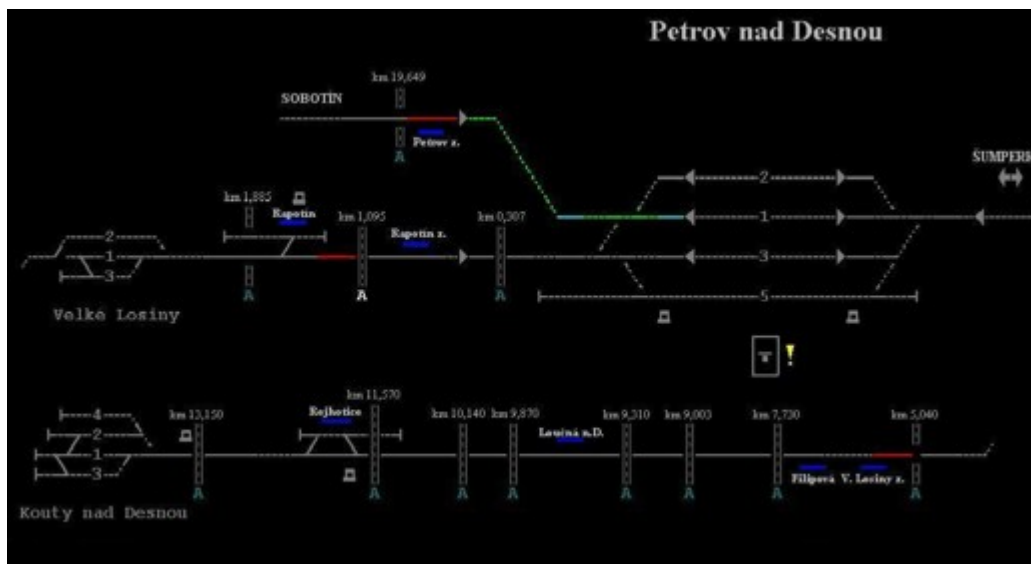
Petrov nad Desnou

km 19,649
SOBOTÍN
Petrov z.
A

ŠUMPERK

km 1,885
Rapotín
km 1,095
Rapotín z.
km 0,307
2
1
3
2
1
3
5
A
A
A
Velké Losiny

km 11,570
km 13,150
Rejhotice
km 10,140
km 9,870
Losiná n.D.
km 9,310
km 9,003
km 7,730
km 5,040
4
2
1
3
A
A
A
A
A
A
Filipová
V. Losiny z.
A
Kouty nad Desnou